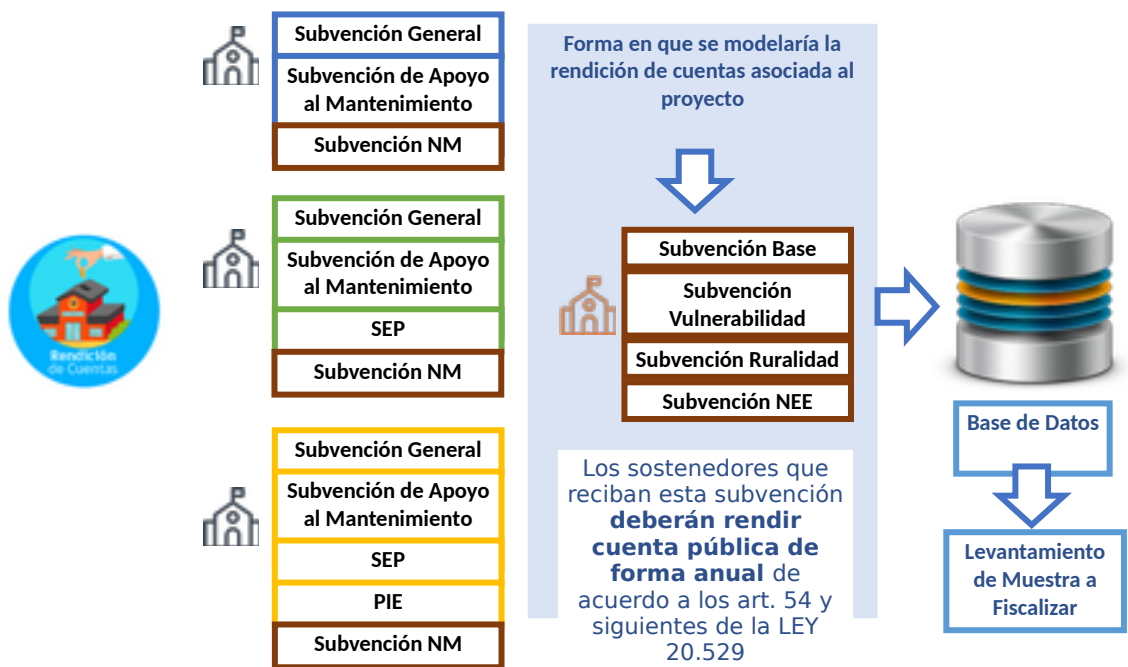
Rendición de Cuentas

Subvención General
Subvención de Apoyo al Mantenimiento
Subvención NM

Subvención General
Subvención de Apoyo al Mantenimiento
SEP
Subvención NM

Subvención General
Subvención de Apoyo al Mantenimiento
SEP
PIE
Subvención NM

Forma en que se modelaría la rendición de cuentas asociada al proyecto

Subvención Base
Subvención Vulnerabilidad
Subvención Ruralidad
Subvención NEE

Los sostenedores que reciban esta subvención **deberán rendir cuenta pública de forma anual** de acuerdo a los art. 54 y siguientes de la LEY 20.529

Base de Datos

Levantamiento de Muestra a Fiscalizar